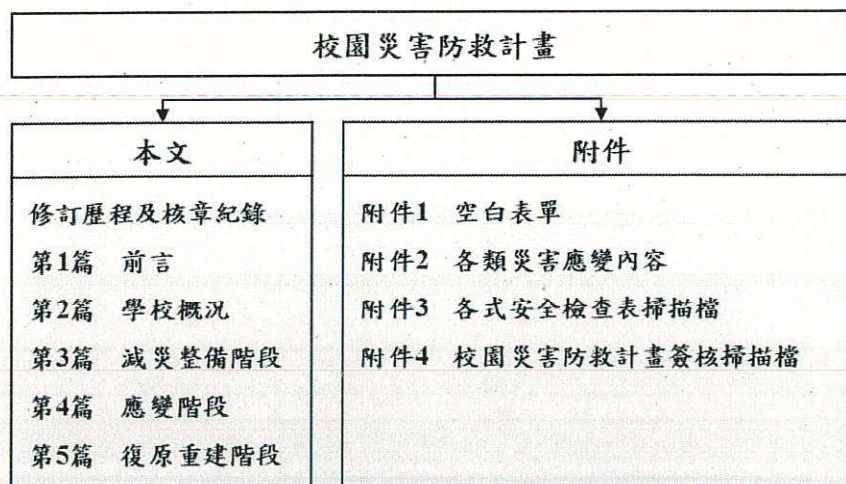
校園災害防救計畫

本文

修訂歷程及核章紀錄

第1篇　前言

第2篇　學校概況

第3篇　減災整備階段

第4篇　應變階段

第5篇　復原重建階段

附件

附件1　空白表單

附件2　各類災害應變內容

附件3　各式安全檢查表掃描檔

附件4　校園災害防救計畫簽核掃描檔